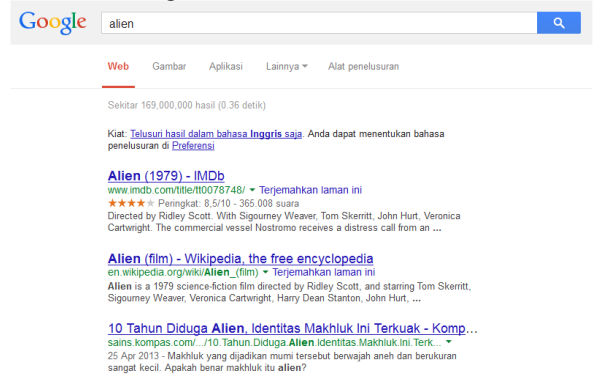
Google

alien

Web Gambar Aplikasi Lainnya Alat penelusuran

Sekitar 169,000,000 hasil (0.36 detik)

Kiat: Telusuri hasil dalam bahasa Inggris saja. Anda dapat menentukan bahasa penelusuran di Preferensi

Alien (1979) - IMDb
www.imdb.com/title/tt0078748/ Terjemahkan laman ini
★★★★ Peringkat: 8,5/10 - 365.008 suara
Directed by Ridley Scott. With Sigourney Weaver, Tom Skerritt, John Hurt, Veronica Cartwright. The commercial vessel Nostromo receives a distress call from an ...

Alien (film) - Wikipedia, the free encyclopedia
en.wikipedia.org/wiki/Alien_(film) Terjemahkan laman ini
Alien is a 1979 science-fiction film directed by Ridley Scott, and starring Tom Skerritt, Sigourney Weaver, Veronica Cartwright, Harry Dean Stanton, John Hurt, ...

10 Tahun Diduga Alien, Identitas Makhluk Ini Terkuak - Komp...
sains.kompas.com/.../10.Tahun.Diduga.Alien.Identitas.Makhluk.Ini.Terk...
25 Apr 2013 - Makhluk yang dijadikan mumi tersebut berwajah aneh dan berukuran sangat kecil. Apakah benar makhluk itu alien?